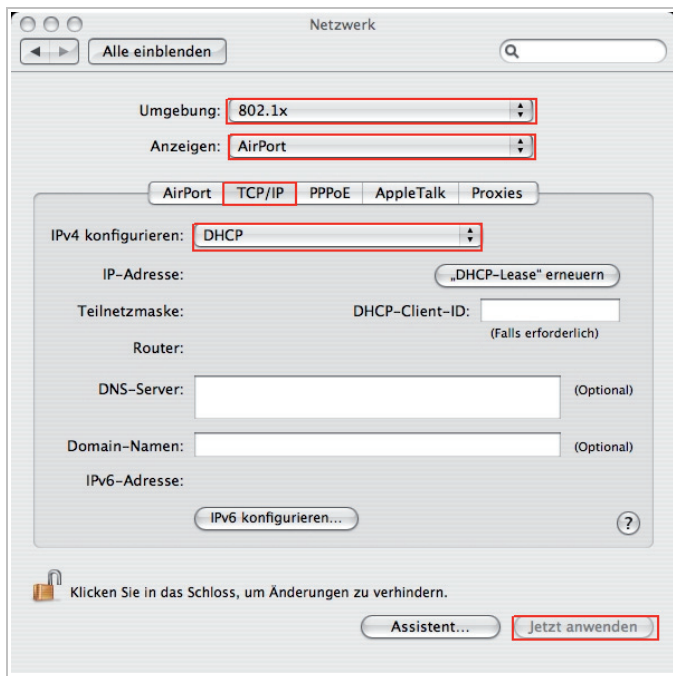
Netzwerk

Alle einblenden

Umgebung: 802.1x

Anzeigen: AirPort

AirPort | TCP/IP | PPPoE | AppleTalk | Proxies

IPv4 konfigurieren: DHCP

IP-Adresse:

„DHCP-Lease" erneuern

Teilnetzmaske:

DHCP-Client-ID:

(Falls erforderlich)

Router:

DNS-Server:

(Optional)

Domain-Namen:

(Optional)

IPv6-Adresse:

IPv6 konfigurieren...

?

Klicken Sie in das Schloss, um Änderungen zu verhindern.

Assistent...

Jetzt anwenden